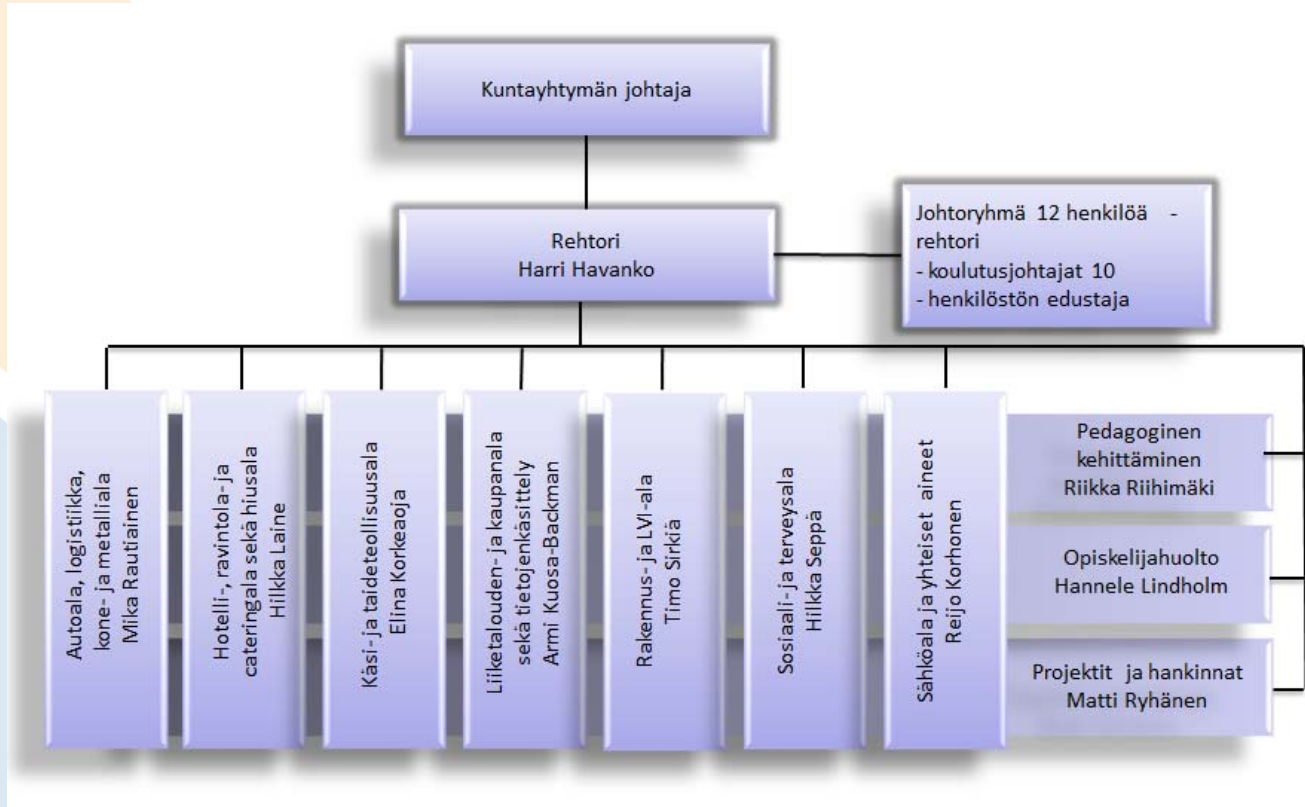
Kuntayhtymän johtaja

Rehtori
Harri Havanko

Johtoryhmä 12 henkilöä -
rehtori
- koulutusjohtajat 10
- henkilöstön edustaja

Autoala, logistiikka, kone- ja metalliala
Mika Rautiainen

Hotelli-, ravintola- ja cateringala sekä hiusala
Hilkka Laine

Käsi- ja taideteollisuusala
Elina Korkeaoja

Liiketalouden- ja kaupanala sekä tietojenkäsittely
Armi Kuosa-Backman

Rakennus- ja LVI-ala
Timo Sirkiä

Sosiaali- ja terveysala
Hilkka Seppä

Sähköala ja yhteiset aineet
Reijo Korhonen

Pedagoginen kehittäminen
Riikka Riihimäki

Opiskelijahuolto
Hannele Lindholm

Projektit ja hankinnat
Matti Ryhänen